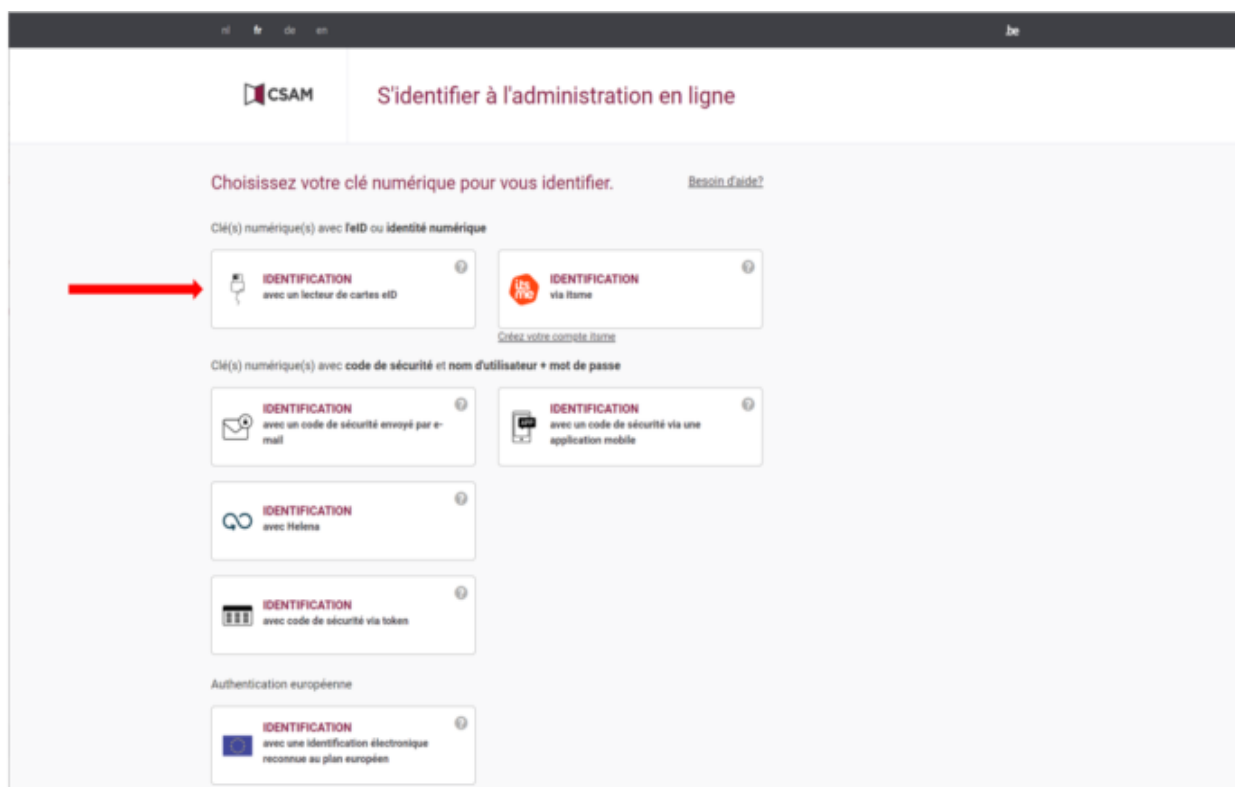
nl fr de en

.be

CSAM

S'identifier à l'administration en ligne

Choisissez votre clé numérique pour vous identifier.

Besoin d'aide?

Clé(s) numérique(s) avec l'eID ou identité numérique

IDENTIFICATION
avec un lecteur de cartes eID

itsme

IDENTIFICATION
via itsme

Créez votre compte itsme

Clé(s) numérique(s) avec code de sécurité et nom d'utilisateur + mot de passe

IDENTIFICATION
avec un code de sécurité envoyé par e-mail

IDENTIFICATION
avec un code de sécurité via une application mobile

IDENTIFICATION
avec Helena

IDENTIFICATION
avec code de sécurité via token

Authentication européenne

IDENTIFICATION
avec une identification électronique reconnue au plan européen